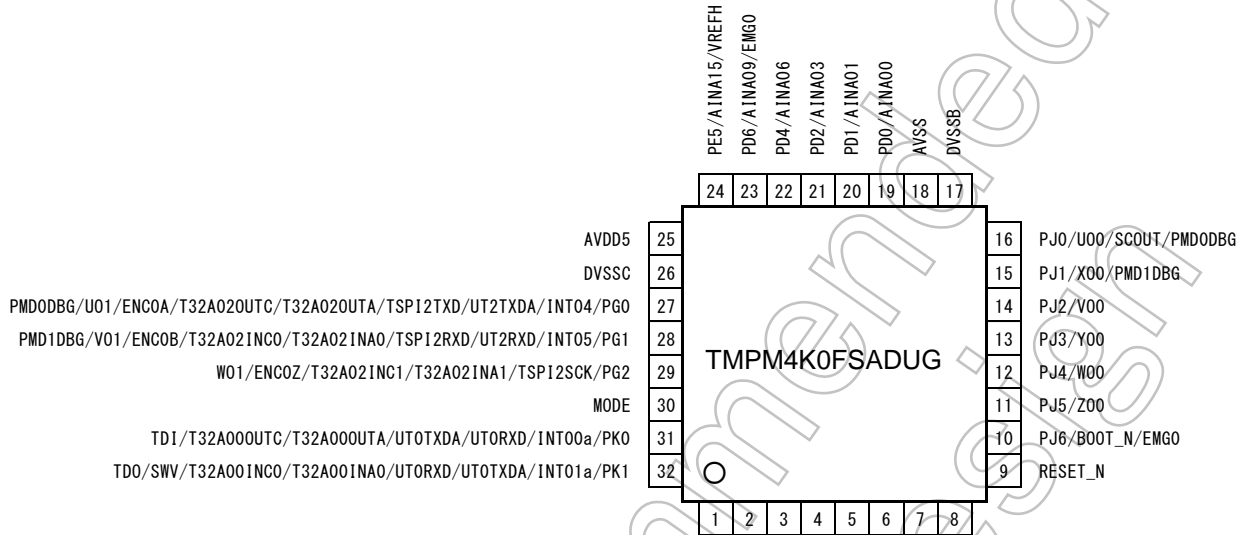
PE5/AINA15/VREFH
PD6/AINA09/EMG0
PD4/AINA06
PD2/AINA03
PD1/AINA01
PD0/AINA00
AVSS
DVSSB

24 23 22 21 20 19 18 17

AVDD5 25
DVSSC 26
PMD0DBG/U01/ENC0A/T32A02OUTC/T32A02OUTA/TSPI2TXD/UT2TXDA/INT04/PG0 27
PMD1DBG/V01/ENC0B/T32A02INC0/T32A02INA0/TSPI2RXD/UT2RXD/INT05/PG1 28
W01/ENC0Z/T32A02INC1/T32A02INA1/TSPI2SCK/PG2 29
MODE 30
TDI/T32A00OUTC/T32A00OUTA/UT0TXDA/UT0RXD/INT00a/PK0 31
TDO/SWV/T32A00INC0/T32A00INA0/UT0RXD/UT0TXDA/INT01a/PK1 32

TMPM4K0FSADUG

16 PJ0/U00/SCOUT/PMD0DBG
15 PJ1/X00/PMD1DBG
14 PJ2/V00
13 PJ3/Y00
12 PJ4/W00
11 PJ5/Z00
10 PJ6/BOOT_N/EMG0
9 RESET_N

1 2 3 4 5 6 7 8